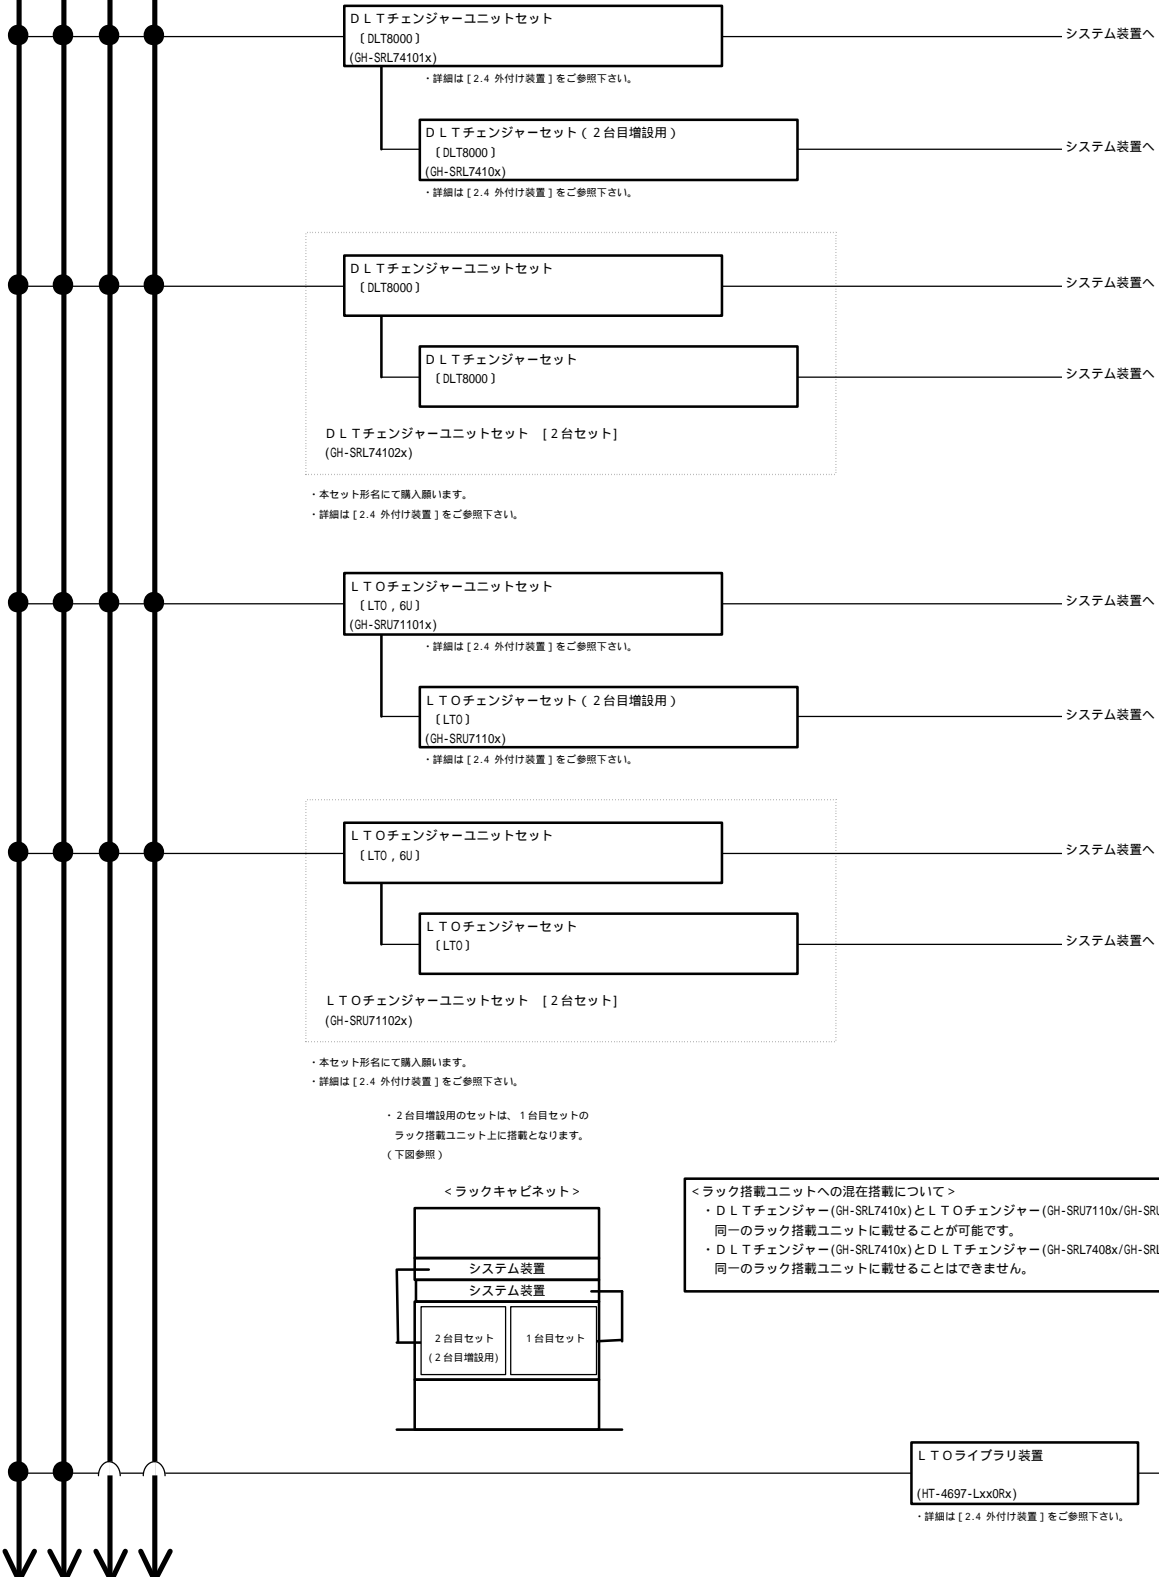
ＤＬＴチェンジャーユニットセット
〔DLT8000〕
(GH-SRL74101x)
・詳細は［2.4 外付け装置］をご参照下さい。

システム装置へ

ＤＬＴチェンジャーセット（２台目増設用）
〔DLT8000〕
(GH-SRL7410x)
・詳細は［2.4 外付け装置］をご参照下さい。

システム装置へ

ＤＬＴチェンジャーユニットセット
〔DLT8000〕

システム装置へ

ＤＬＴチェンジャーセット
〔DLT8000〕

システム装置へ

ＤＬＴチェンジャーユニットセット ［２台セット］
(GH-SRL74102x)

・本セット形名にて購入願います。
・詳細は［2.4 外付け装置］をご参照下さい。

ＬＴＯチェンジャーユニットセット
〔LTO，6U〕
(GH-SRU71101x)
・詳細は［2.4 外付け装置］をご参照下さい。

システム装置へ

ＬＴＯチェンジャーセット（２台目増設用）
〔LTO〕
(GH-SRU7110x)
・詳細は［2.4 外付け装置］をご参照下さい。

システム装置へ

ＬＴＯチェンジャーユニットセット
〔LTO，6U〕

システム装置へ

ＬＴＯチェンジャーセット
〔LTO〕

システム装置へ

ＬＴＯチェンジャーユニットセット ［２台セット］
(GH-SRU71102x)

・本セット形名にて購入願います。
・詳細は［2.4 外付け装置］をご参照下さい。

・２台目増設用のセットは、１台目セットのラック搭載ユニット上に搭載となります。（下図参照）

＜ラックキャビネット＞

システム装置
システム装置
２台目セット（２台目増設用）
１台目セット

＜ラック搭載ユニットへの混在搭載について＞
・ＤＬＴチェンジャー(GH-SRL7410x)とＬＴＯチェンジャー(GH-SRU7110x/GH-SRU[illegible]
同一のラック搭載ユニットに載せることが可能です。
・ＤＬＴチェンジャー(GH-SRL7410x)とＤＬＴチェンジャー(GH-SRL7408x/GH-SRL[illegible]
同一のラック搭載ユニットに載せることはできません。

ＬＴＯライブラリ装置
(HT-4697-Lxx0Rx)
・詳細は［2.4 外付け装置］をご参照下さい。